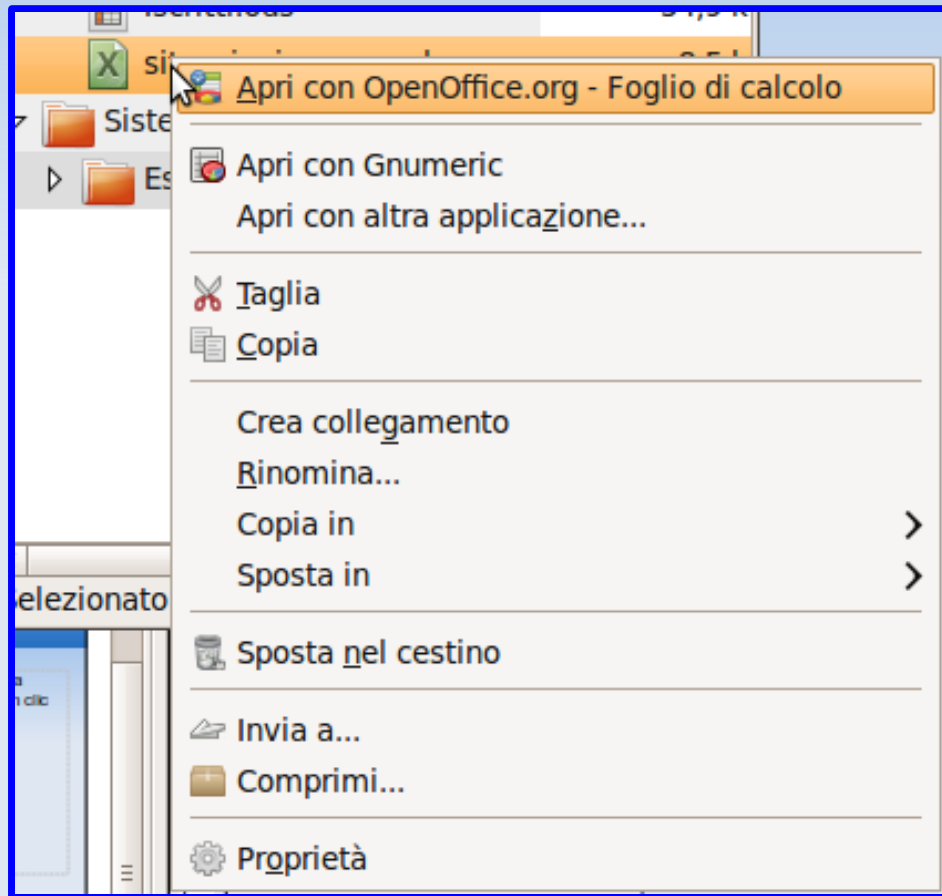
isentthous
si
Siste
Es
selezionato
a
n clic

Apri con OpenOffice.org - Foglio di calcolo

Apri con Gnumeric
Apri con altra applicazione...

Taglia
Copia

Crea collegamento
Rinomina...
Copia in
Sposta in

Sposta nel cestino

Invia a...
Comprimi...

Proprietà